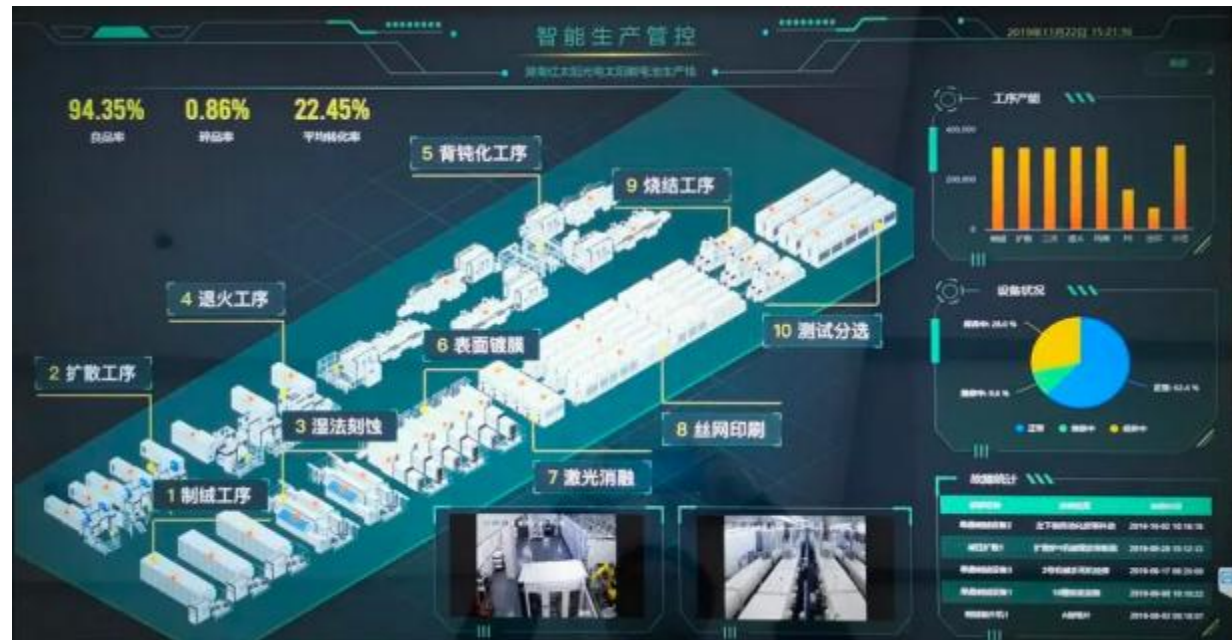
智能生产管控

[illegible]

2019年11月22日 15:21:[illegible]

94.35%
良品率

0.86%
碎品率

22.45%
平均转化率

5 背钝化工序

9 烧结工序

4 退火工序

6 表面镀膜

10 测试分选

2 扩散工序

3 湿法刻蚀

8 丝网印刷

7 激光消融

1 制绒工序

工序产量

400,000

200,000

0

设备状况

故障统计

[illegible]